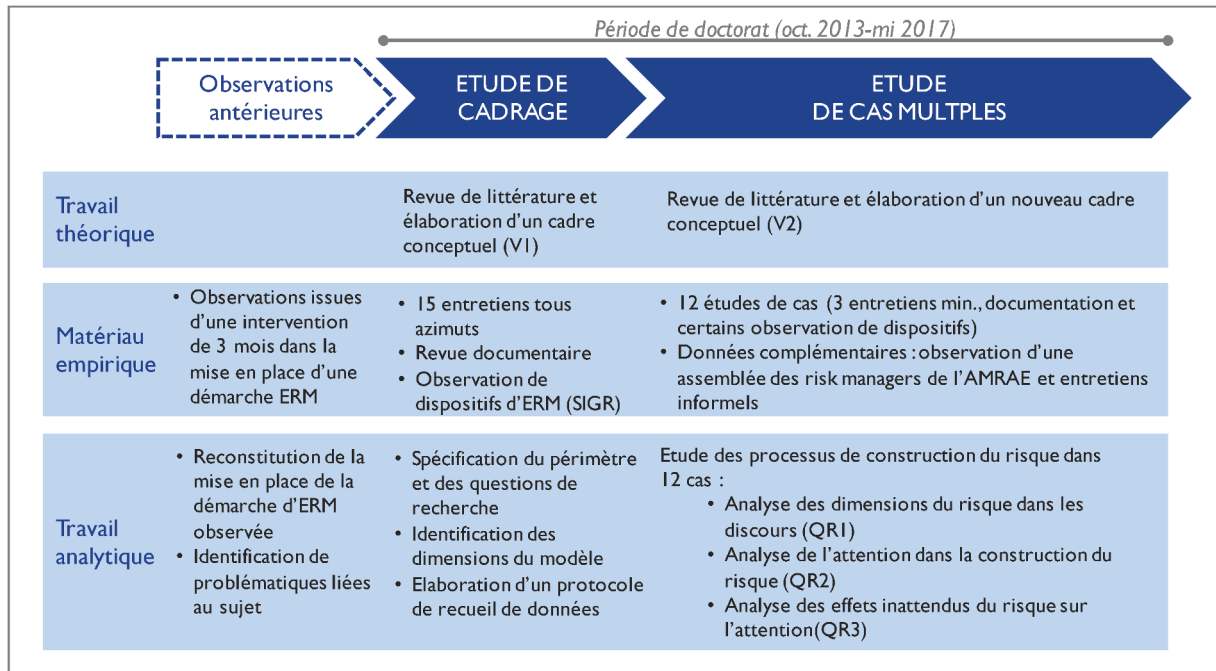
Période de doctorat (oct. 2013-mi 2017)

Observations antérieures

ETUDE DE CADRAGE

ETUDE DE CAS MULTPLES

| | | | |
|---|---|---|---|
| Travail théorique | | Revue de littérature et élaboration d'un cadre conceptuel (V1) | Revue de littérature et élaboration d'un nouveau cadre conceptuel (V2) |
| Matériau empirique | • Observations issues d'une intervention de 3 mois dans la mise en place d'une démarche ERM | • 15 entretiens tous azimuts<br>• Revue documentaire<br>• Observation de dispositifs d'ERM (SIGR) | • 12 études de cas (3 entretiens min., documentation et certains observation de dispositifs)<br>• Données complémentaires : observation d'une assemblée des risk managers de l'AMRAE et entretiens informels |
| Travail analytique | • Reconstitution de la mise en place de la démarche d'ERM observée<br>• Identification de problématiques liées au sujet | • Spécification du périmètre et des questions de recherche<br>• Identification des dimensions du modèle<br>• Elaboration d'un protocole de recueil de données | Etude des processus de construction du risque dans 12 cas :<br>• Analyse des dimensions du risque dans les discours (QR1)<br>• Analyse de l'attention dans la construction du risque (QR2)<br>• Analyse des effets inattendus du risque sur l'attention(QR3) |